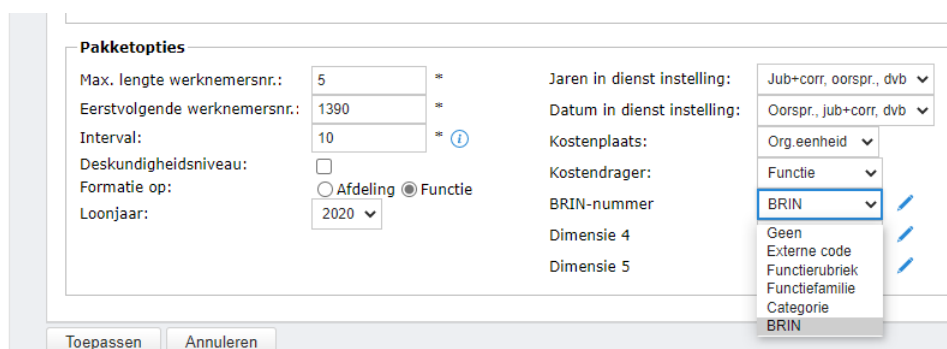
Pakketopties

Max. lengte werknemersnr.: 5 *
Eerstvolgende werknemersnr.: 1390 *
Interval: 10 * i
Deskundigheidsniveau:
Formatie op: Afdeling Functie
Loonjaar: 2020

Jaren in dienst instelling: Jub+corr, oorspr., dvb
Datum in dienst instelling: Oorspr., jub+corr, dvb
Kostenplaats: Org.eenheid
Kostendrager: Functie
BRIN-nummer BRIN
Dimensie 4
Dimensie 5

Geen
Externe code
Functierubriek
Functiefamilie
Categorie
BRIN

Toepassen Annuleren